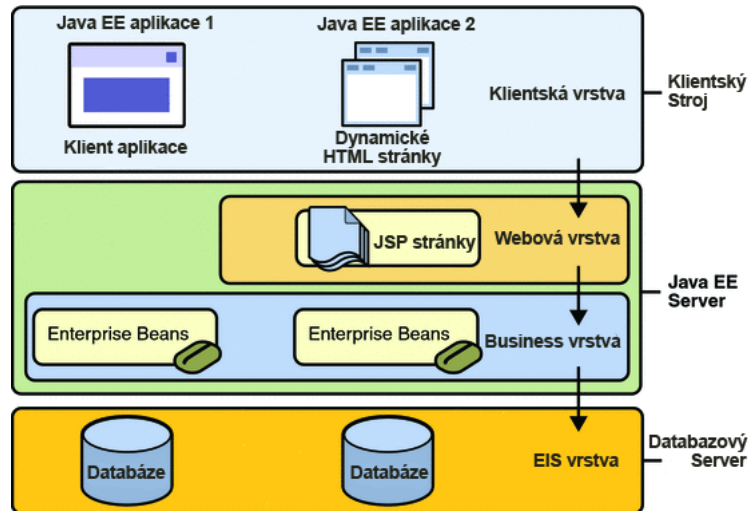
Java EE aplikace 1

Java EE aplikace 2

Klient aplikace

Dynamické HTML stránky

Klientská vrstva

Klientský Stroj

JSP stránky

Webová vrstva

Java EE Server

Enterprise Beans

Enterprise Beans

Business vrstva

Databáze

Databáze

EIS vrstva

Databazový Server